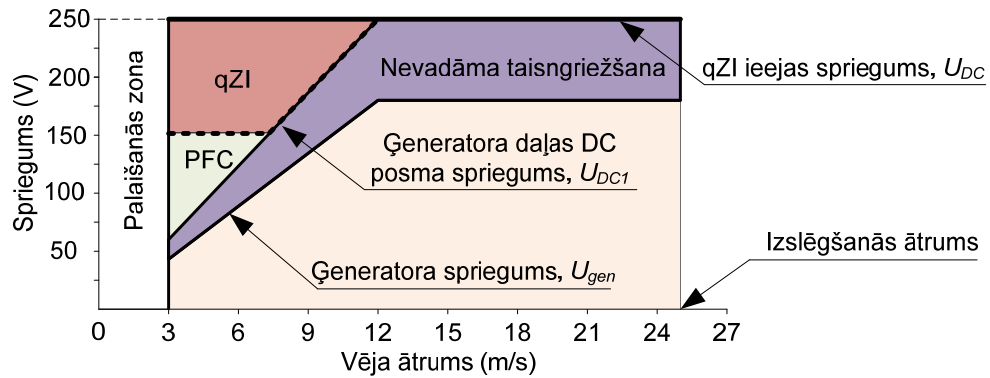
Spriegums (V)
250
200
150
100
50
Palaišanās zona
qZI
PFC
Nevadāma taisngriežšana
qZI ieejas spriegums, $U_{DC}$
Ģeneratora daļas DC posma spriegums, $U_{DC1}$
Ģeneratora spriegums, $U_{gen}$
Izslēgšanās ātrums
0
3
6
9
12
15
18
21
24
27
Vēja ātrums (m/s)